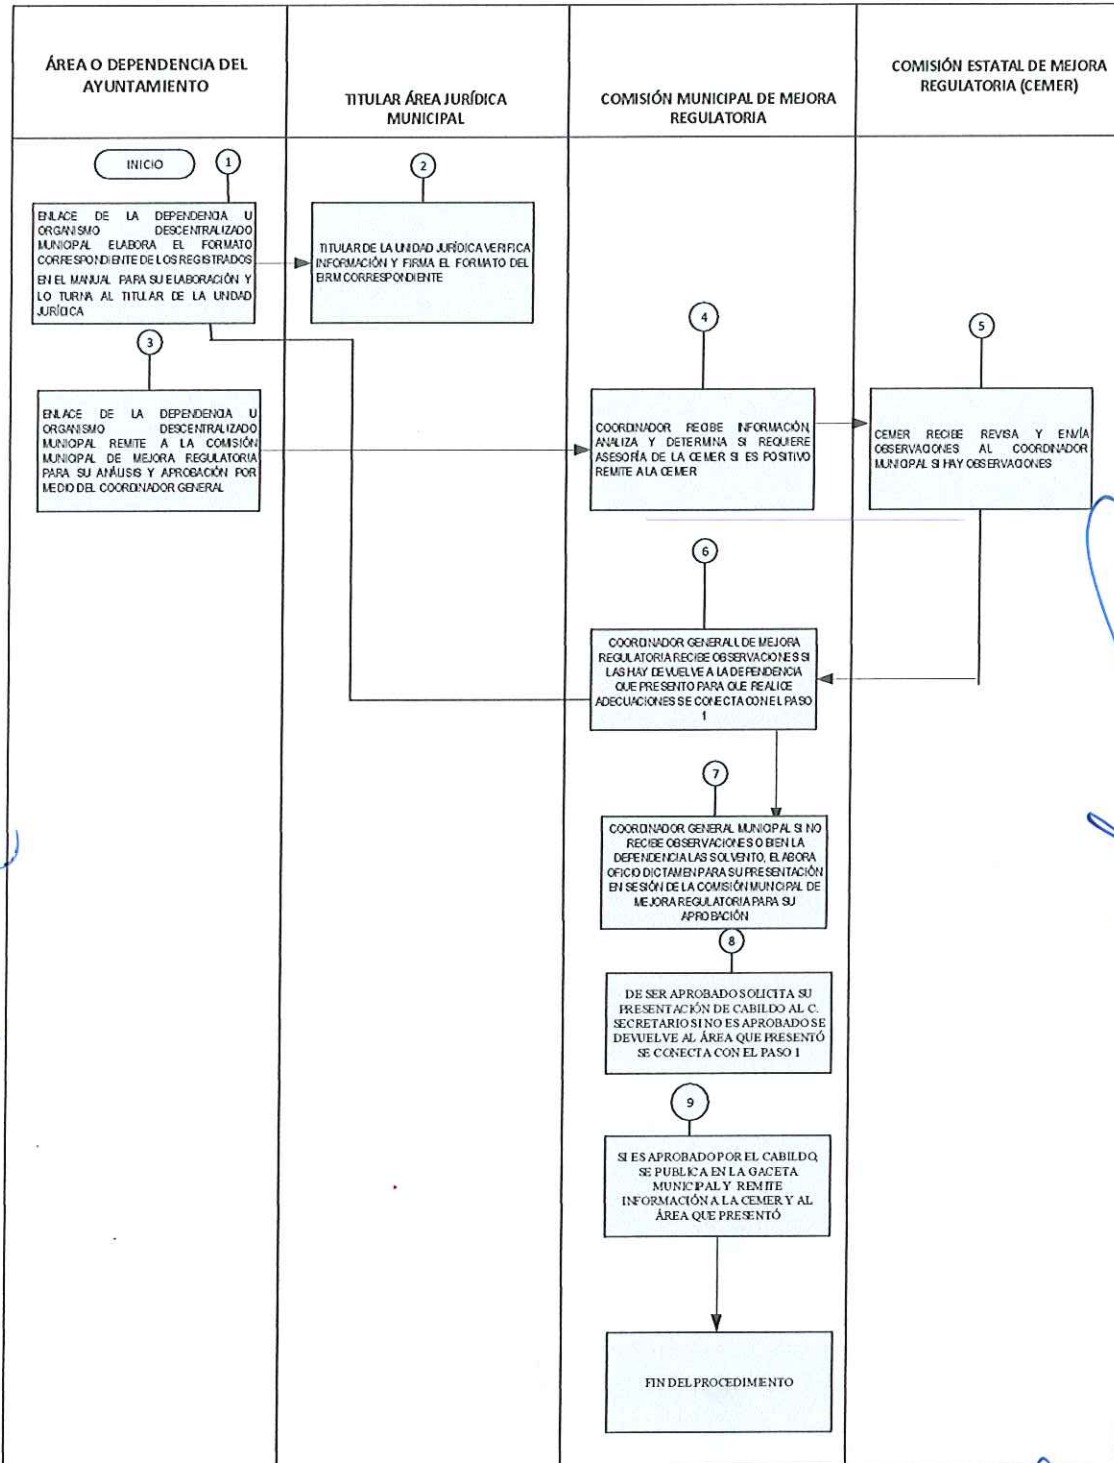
| ÁREA O DEPENDENCIA DEL AYUNTAMIENTO | TITULAR ÁREA JURÍDICA MUNICIPAL | COMISIÓN MUNICIPAL DE MEJORA REGULATORIA | COMISIÓN ESTATAL DE MEJORA REGULATORIA (CEMER) |
|---|---|---|---|

INICIO

1

ENLACE DE LA DEPENDENCIA U ORGANISMO DESCENTRALIZADO MUNICIPAL ELABORA EL FORMATO CORRESPONDIENTE DE LOS REGISTRADOS EN EL MANUAL PARA SU ELABORACIÓN Y LO TURNA AL TITULAR DE LA UNIDAD JURÍDICA

2

TITULAR DE LA UNIDAD JURÍDICA VERIFICA INFORMACIÓN Y FIRMA EL FORMATO DEL ERM CORRESPONDIENTE

3

ENLACE DE LA DEPENDENCIA U ORGANISMO DESCENTRALIZADO MUNICIPAL REMITE A LA COMISIÓN MUNICIPAL DE MEJORA REGULATORIA PARA SU ANÁLISIS Y APROBACIÓN POR MEDIO DEL COORDINADOR GENERAL

4

COORDINADOR RECIBE INFORMACIÓN, ANALIZA Y DETERMINA SI REQUIERE ASESORÍA DE LA CEMER SI ES POSITIVO REMITE A LA CEMER

5

CEMER RECIBE REVISA Y ENVÍA OBSERVACIONES AL COORDINADOR MUNICIPAL SI HAY OBSERVACIONES

6

COORDINADOR GENERALL DE MEJORA REGULATORIA RECIBE OBSERVACIONES SI LAS HAY DEVUELVE A LA DEPENDENCIA QUE PRESENTO PARA QUE REALICE ADECUACIONES SE CONECTA CON EL PASO 1

7

COORDINADOR GENERAL MUNICIPAL SI NO RECIBE OBSERVACIONES O BIEN LA DEPENDENCIA LAS SOLVENTO, ELABORA OFICIO DICTAMEN PARA SU PRESENTACIÓN EN SESIÓN DE LA COMISIÓN MUNICIPAL DE MEJORA REGULATORIA PARA SU APROBACIÓN

8

DE SER APROBADO SOLICITA SU PRESENTACIÓN DE CABILDO AL C. SECRETARIO SI NO ES APROBADO SE DEVUELVE AL ÁREA QUE PRESENTÓ SE CONECTA CON EL PASO 1

9

SI ES APROBADO POR EL CABILDO, SE PUBLICA EN LA GACETA MUNICIPAL Y REMITE INFORMACIÓN A LA CEMER Y AL ÁREA QUE PRESENTÓ

FIN DEL PROCEDIMIENTO